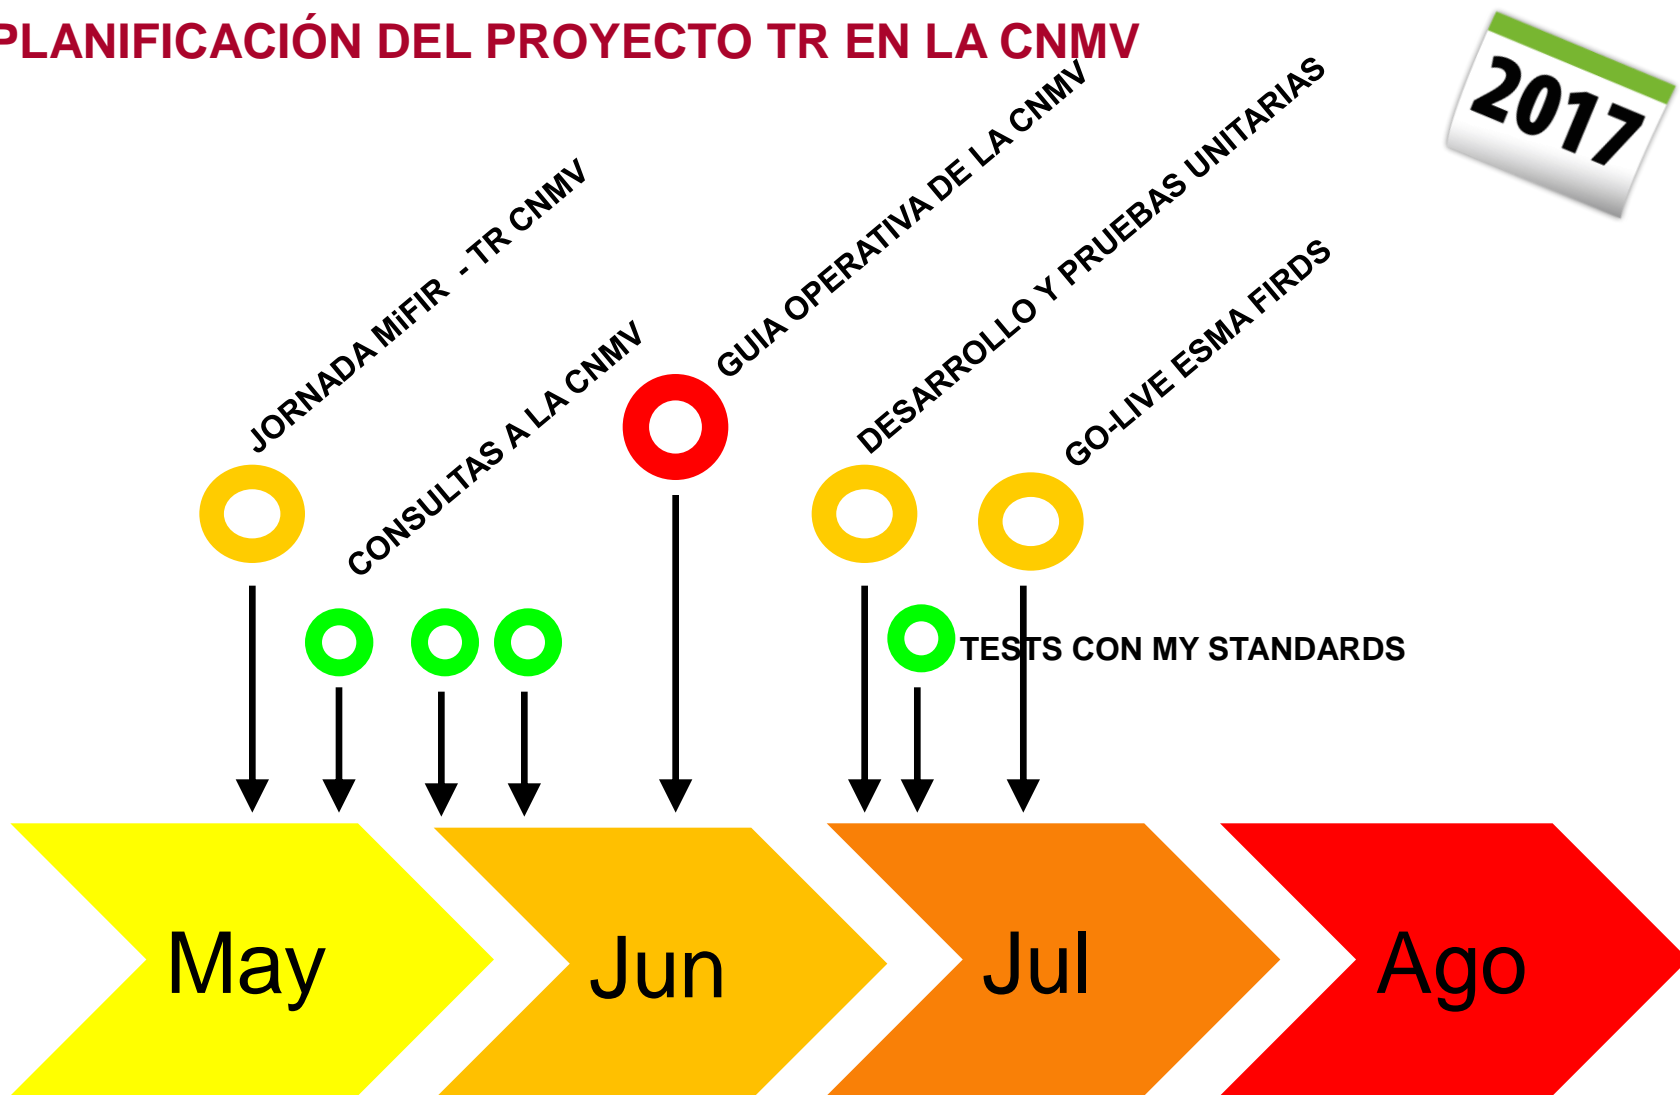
PLANIFICACIÓN DEL PROYECTO TR EN LA CNMV

2017

JORNADA MiFIR - TR CNMV

CONSULTAS A LA CNMV

GUIA OPERATIVA DE LA CNMV

DESARROLLO Y PRUEBAS UNITARIAS

GO-LIVE ESMA FIRDS

TESTS CON MY STANDARDS

May

Jun

Jul

Ago